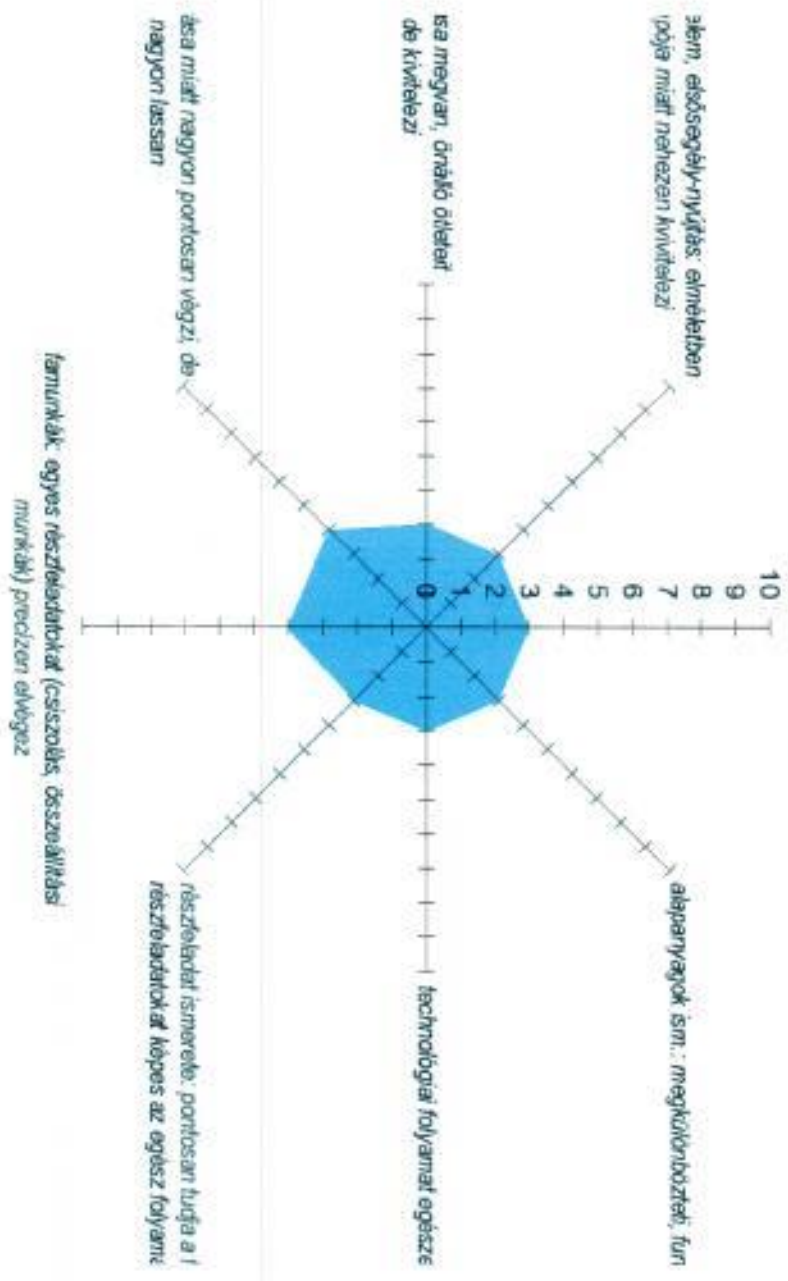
alem, elsősegély-nyújtás: elméletben ipája miatt nehezen kivitelezi

tsa megvan, áráló ötletet de kivitelezi

ása miatt nagyon pontosan végzi, de nagyon lassan

10
9
8
7
6
5
4
3
2
1
0

alapanyagok ism.: megkülönbözteti, fun

technológiai folyamat egésze

részfeladat ismerete: pontosan tudja a r részfeladatokat képes az egész folyam

famunkák: egyes részfeladatokat (csiszolás, összeállítási munkák) precízen elvégez